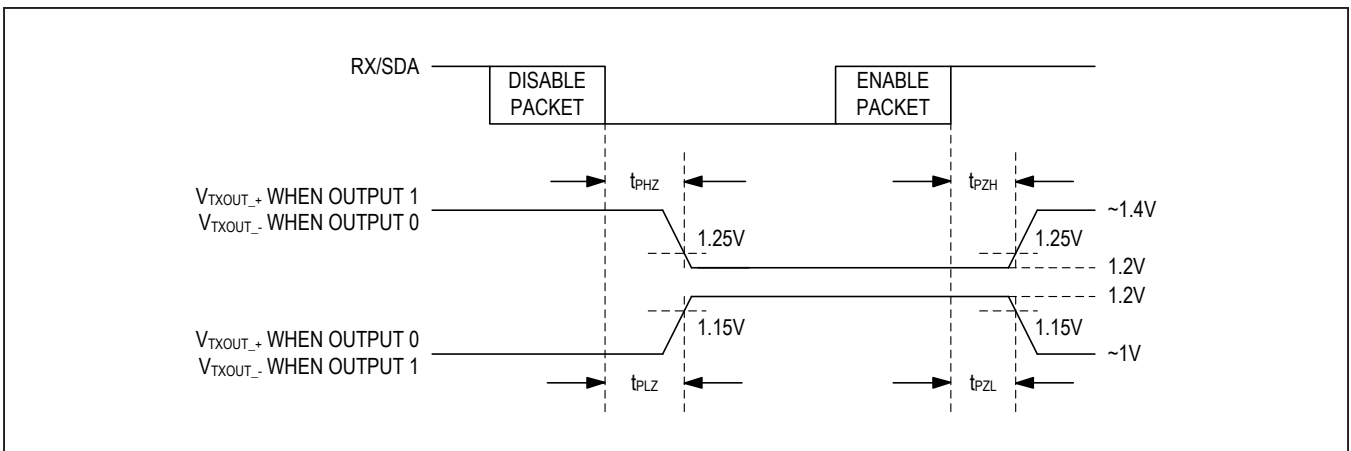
RX/SDA

DISABLE PACKET

ENABLE PACKET

$t_{PHZ}$

$t_{PZH}$

$V_{TXOUT\_+}$ WHEN OUTPUT 1
$V_{TXOUT\_-}$ WHEN OUTPUT 0

~1.4V

1.25V

1.25V

1.2V

1.2V

1.15V

1.15V

$V_{TXOUT\_+}$ WHEN OUTPUT 0
$V_{TXOUT\_-}$ WHEN OUTPUT 1

~1V

$t_{PLZ}$

$t_{PZL}$